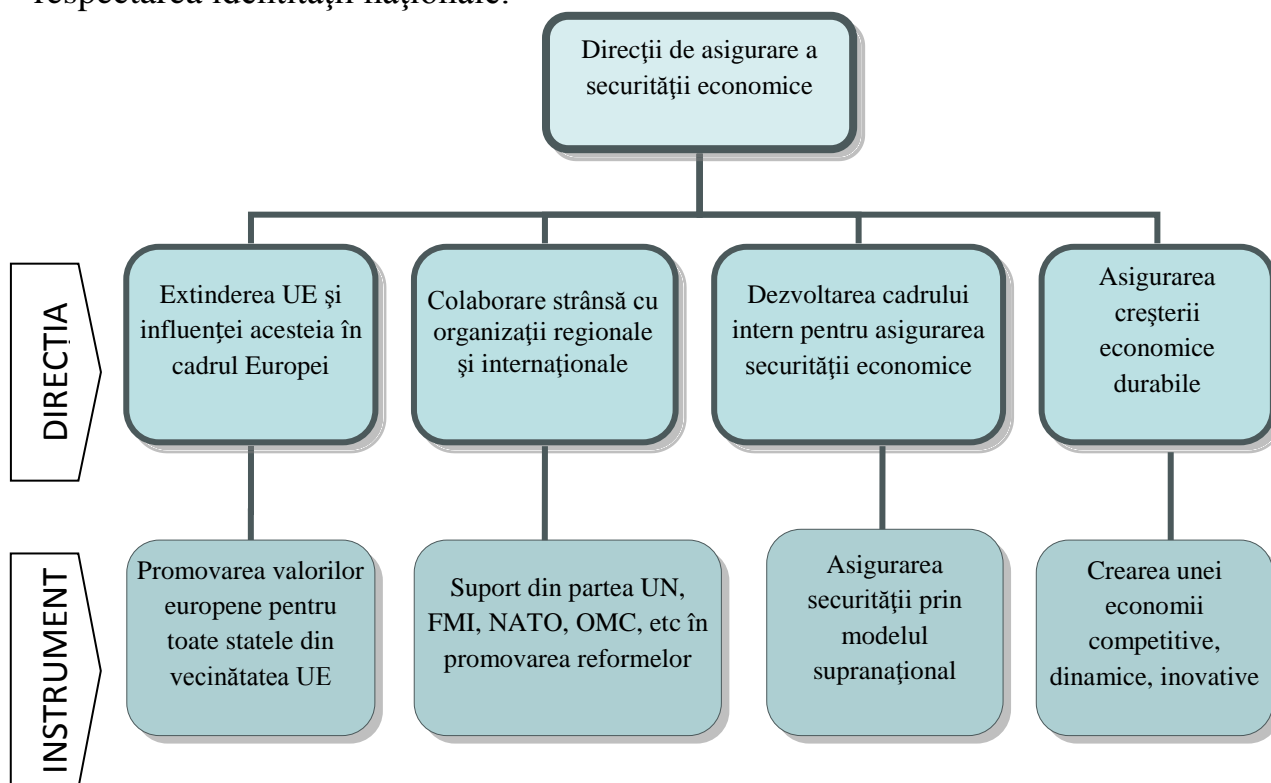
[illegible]

Direcţii de asigurare a securităţii economice

DIRECȚIA

Extinderea UE şi influenţei acesteia în cadrul Europei

Colaborare strânsă cu organizaţii regionale şi internaţionale

Dezvoltarea cadrului intern pentru asigurarea securităţii economice

Asigurarea creşterii economice durabile

INSTRUMENT

Promovarea valorilor europene pentru toate statele din vecinătatea UE

Suport din partea UN, FMI, NATO, OMC, etc în promovarea reformelor

Asigurarea securităţii prin modelul supranaţional

Crearea unei economii competitive, dinamice, inovative